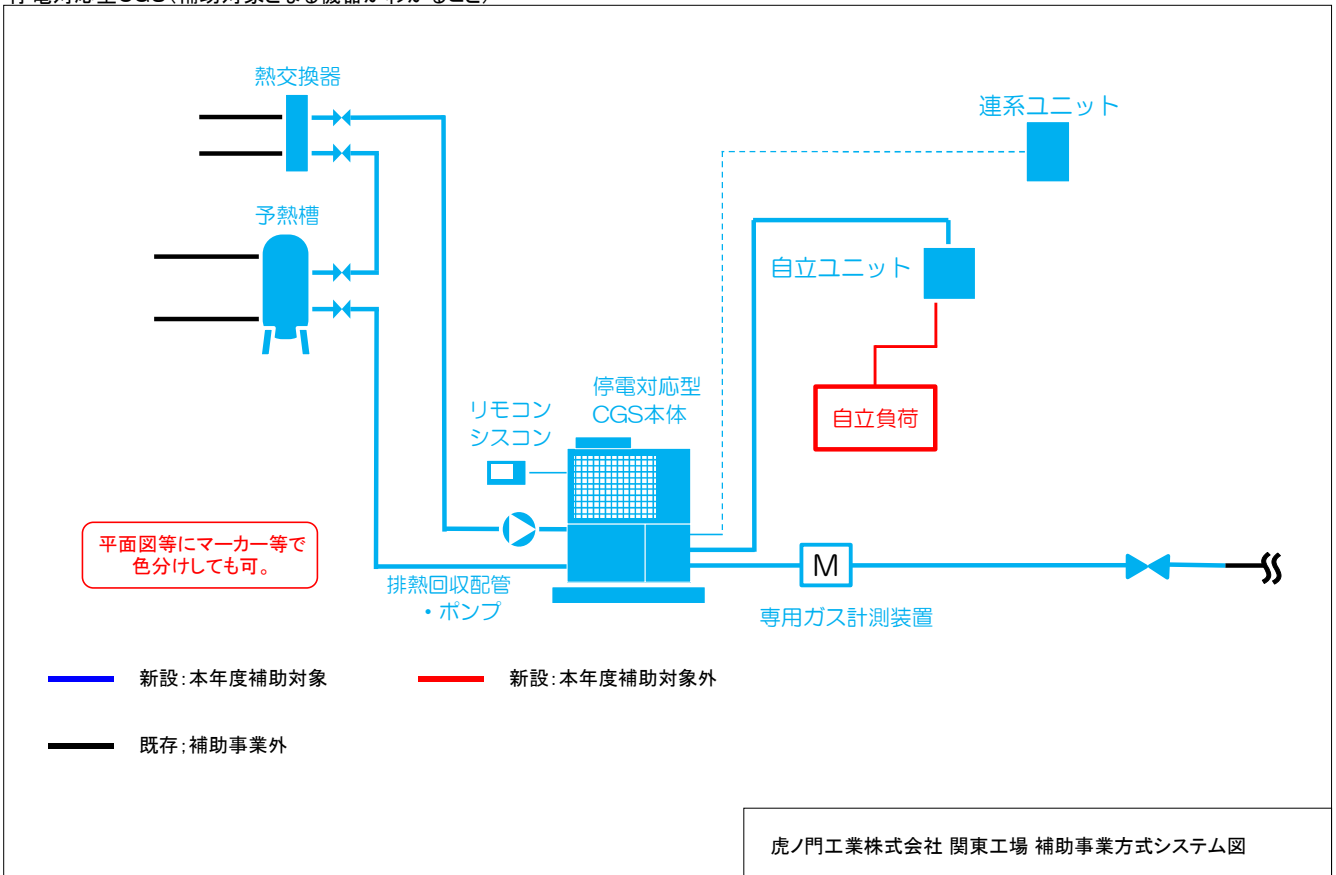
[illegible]

熱交換器

予熱槽

連系ユニット

自立ユニット

自立負荷

停電対応型
CGS本体

リモコン
シスコン

平面図等にマーカー等で色分けしても可。

排熱回収配管
・ポンプ

M

専用ガス計測装置

新設:本年度補助対象

新設:本年度補助対象外

既存;補助事業外

虎ノ門工業株式会社 関東工場 補助事業方式システム図